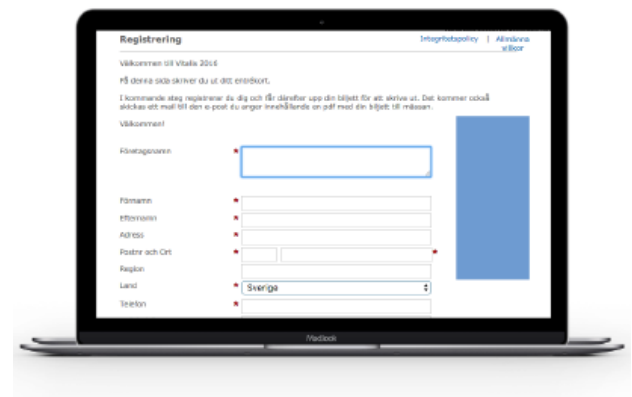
Registrering

Integritetspolicy | Allmänna villkor

Välkommen till Vitalia 2016

På denna sida skriver du ut ditt entrékort.

I kommande steg registrerar du dig och får därefter upp din biljett för att skriva ut. Det kommer också skickas ett mail till den e-post du anger innehållande en pdf med din biljett till mässan.

Välkommen!

Företagsnamn *

Förnamn *

Efternamn *

Adress *

Postnr och Ort * *

Region

Land * Sverige

Telefon *

MacBook